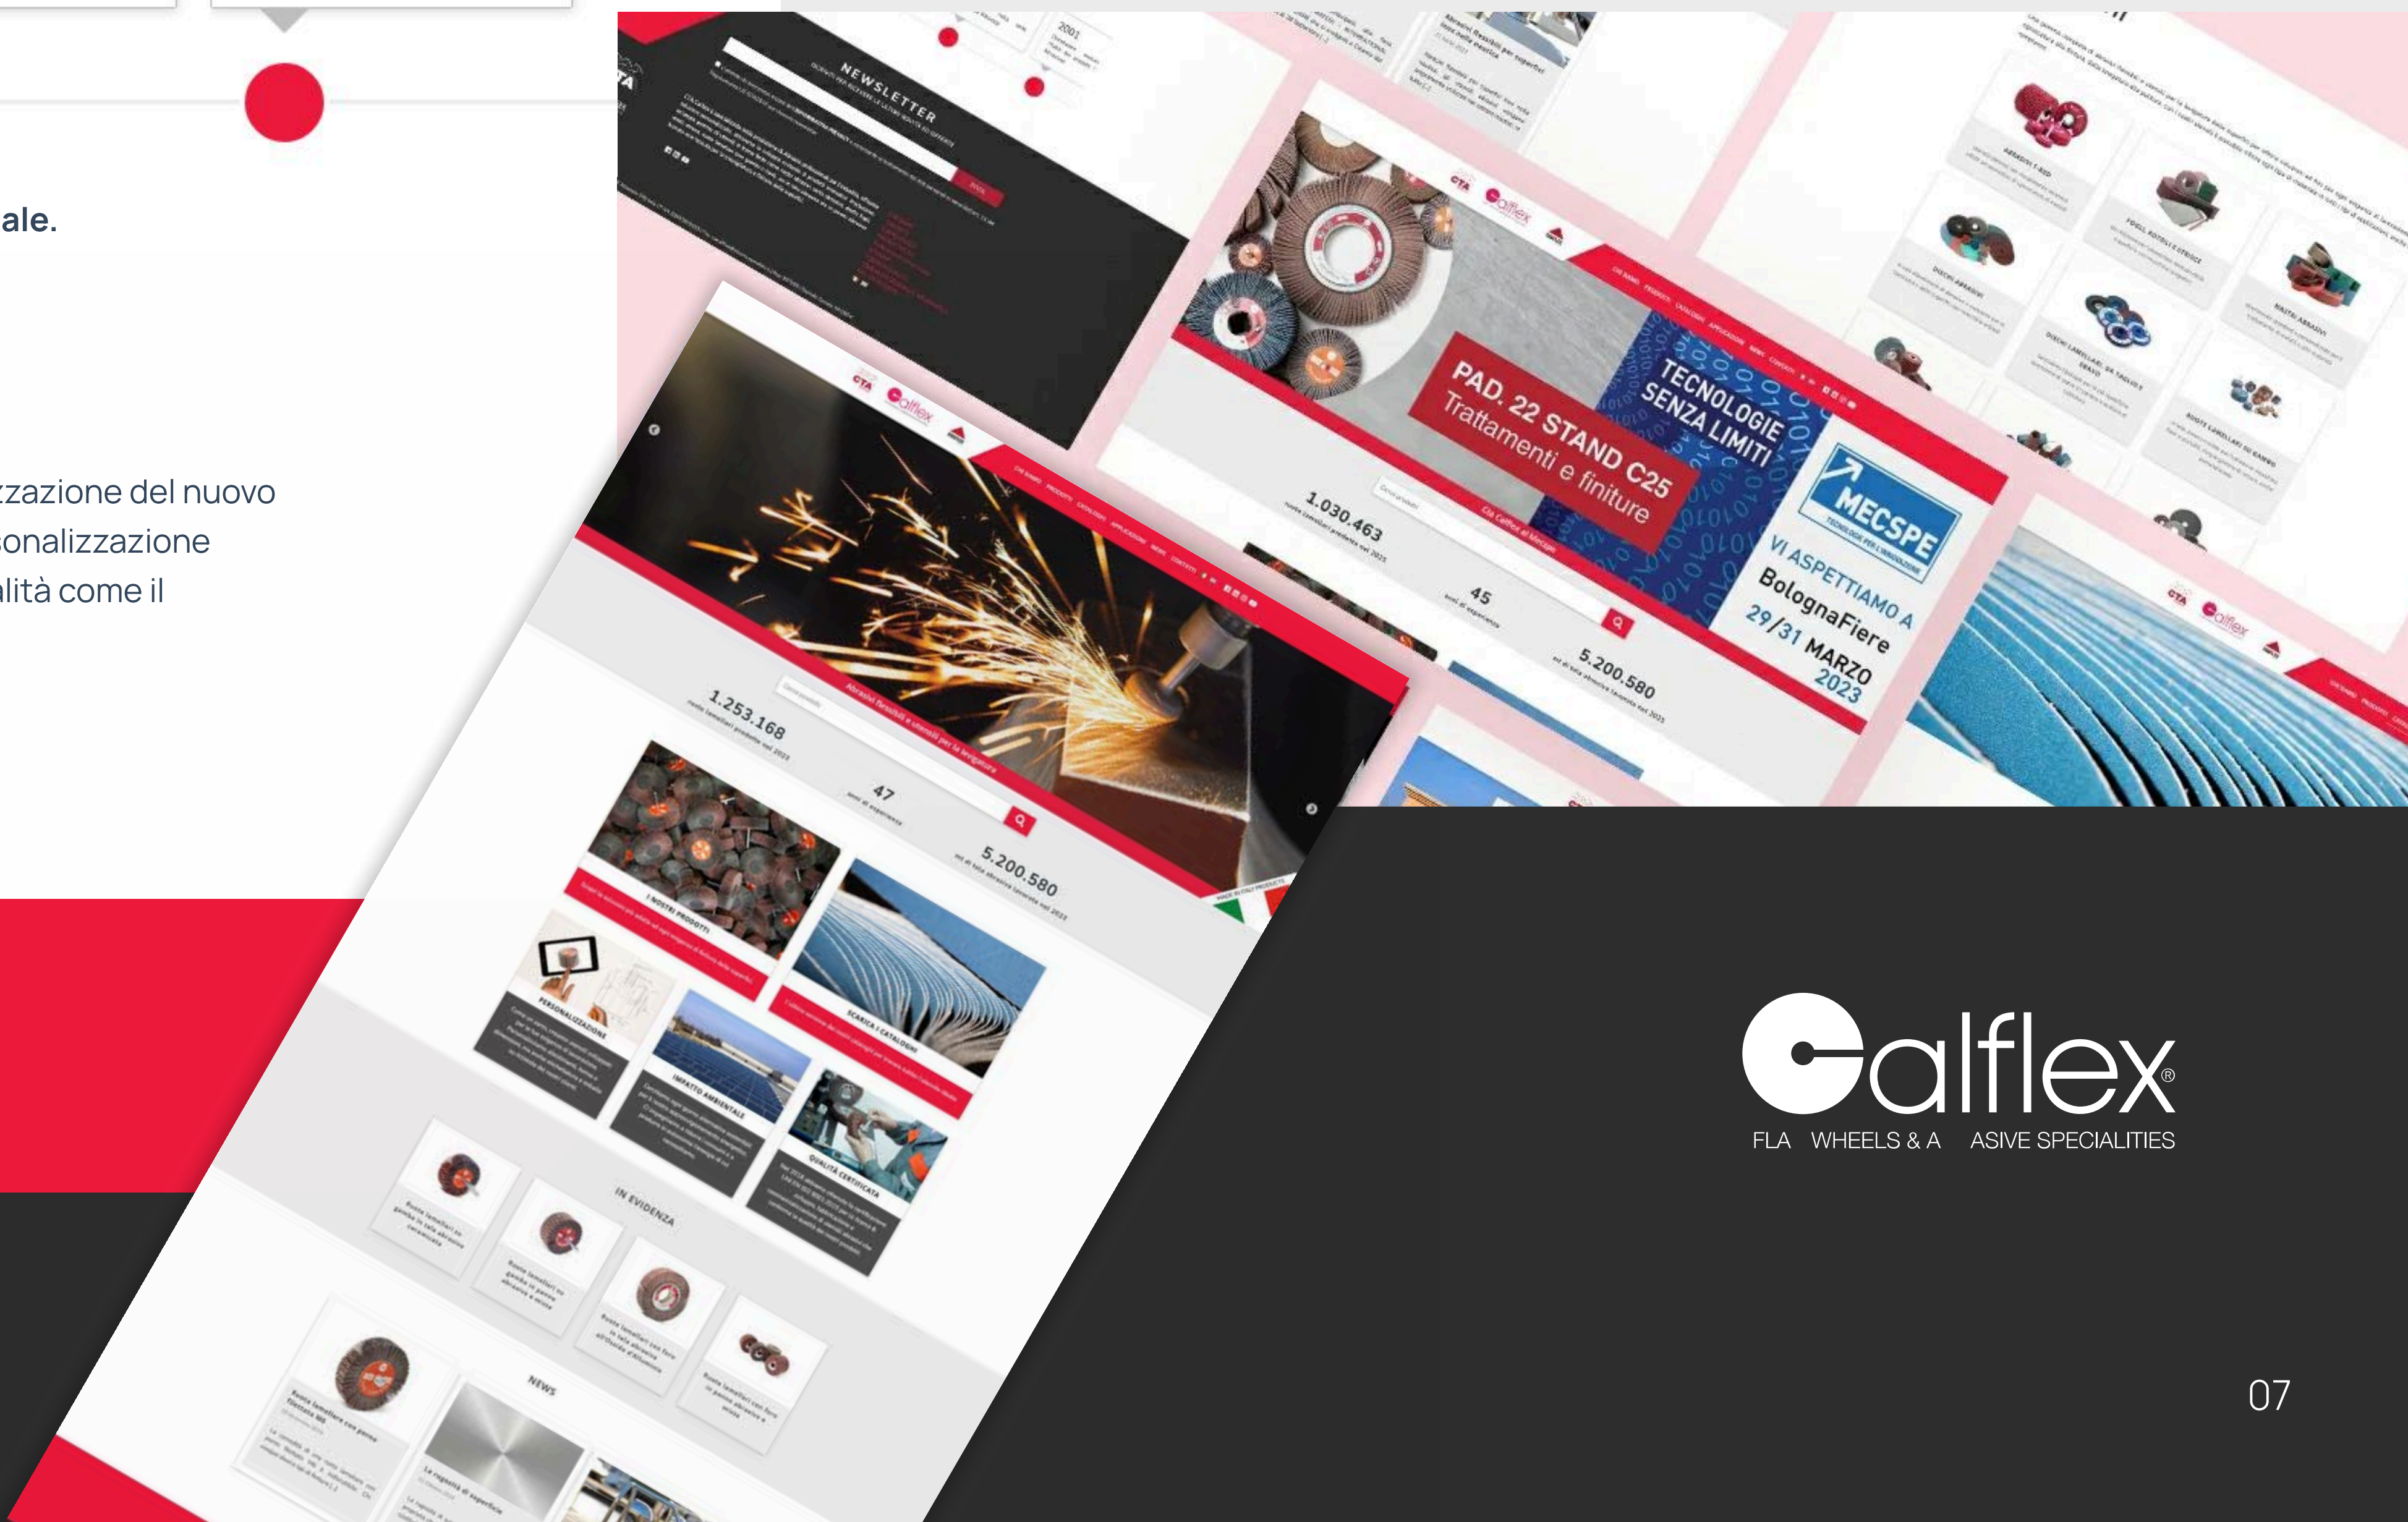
ale.

zzazione del nuovo
sonalizzazione
lità come il

NEWSLETTER

PAD. 22 STAND C25
Trattamenti e finiture

TECNOLOGIE SENZA LIMITI

MECSPE

VI ASPETTIAMO A
BolognaFiere
29/31 MARZO
2023

1.030.463

45

5.200.580

1.253.168

47

5.200.580

I NOSTRI PRODOTTI

SCARICA I CATALOGHI

PERSONALIZZAZIONE

IMPATTO AMBIENTALE

QUALITÀ CERTIFICATA

IN EVIDENZA

NEWS

Calflex®
FLA WHEELS & A ASIVE SPECIALITIES

07